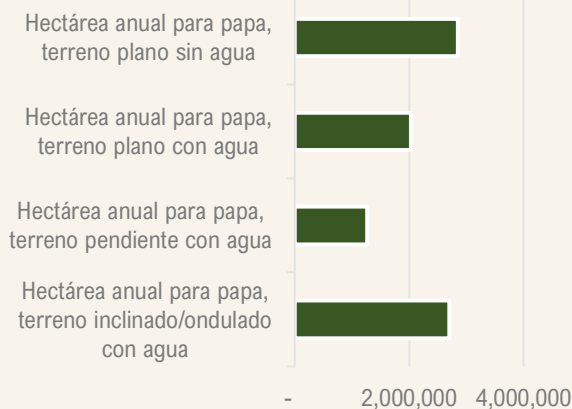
Hectárea anual para papa, terreno plano sin agua

Hectárea anual para papa, terreno plano con agua

Hectárea anual para papa, terreno pendiente con agua

Hectárea anual para papa, terreno inclinado/ondulado con agua

-
2,000,000
4,000,000